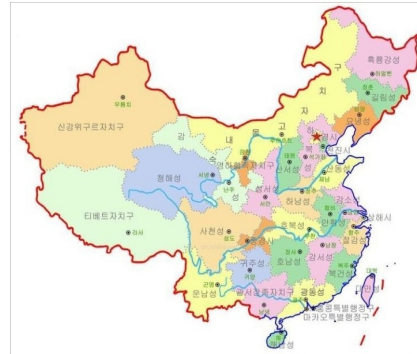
흑룡강성
길림성
요녕성
내
몽
고
자
치
구
신강위구르자치구
우루무치
감
숙
성
영하회족자치구
청해성
서닝
란주
티베트자치구
라사
사천성
청두
섬서성
산서성
하북성
베이징
톈진
산동성
하남성
강소성
안휘성
상해시
절강성
호북성
호남성
강서성
복건성
귀주성
운남성
쿤밍
광서장족자치구
광동성
홍콩특별행정구
마카오특별행정구
대만
해남성